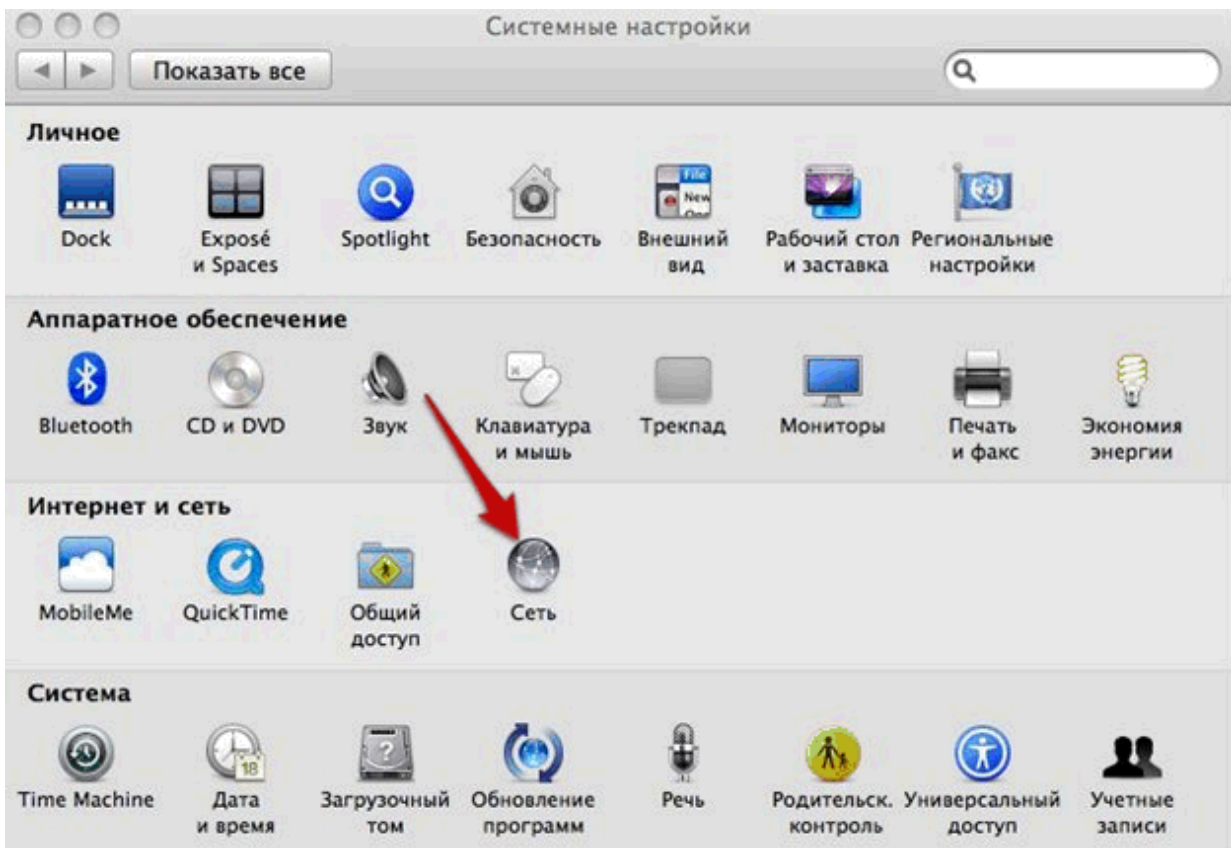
Системные настройки

Показать все

Личное

Dock
Exposé и Spaces
Spotlight
Безопасность
Внешний вид
Рабочий стол и заставка
Региональные настройки

Аппаратное обеспечение

Bluetooth
CD и DVD
Звук
Клавиатура и мышь
Трекпад
Мониторы
Печать и факс
Экономия энергии

Интернет и сеть

MobileMe
QuickTime
Общий доступ
Сеть

Система

Time Machine
Дата и время
Загрузочный том
Обновление программ
Речь
Родительск. контроль
Универсальный доступ
Учетные записи